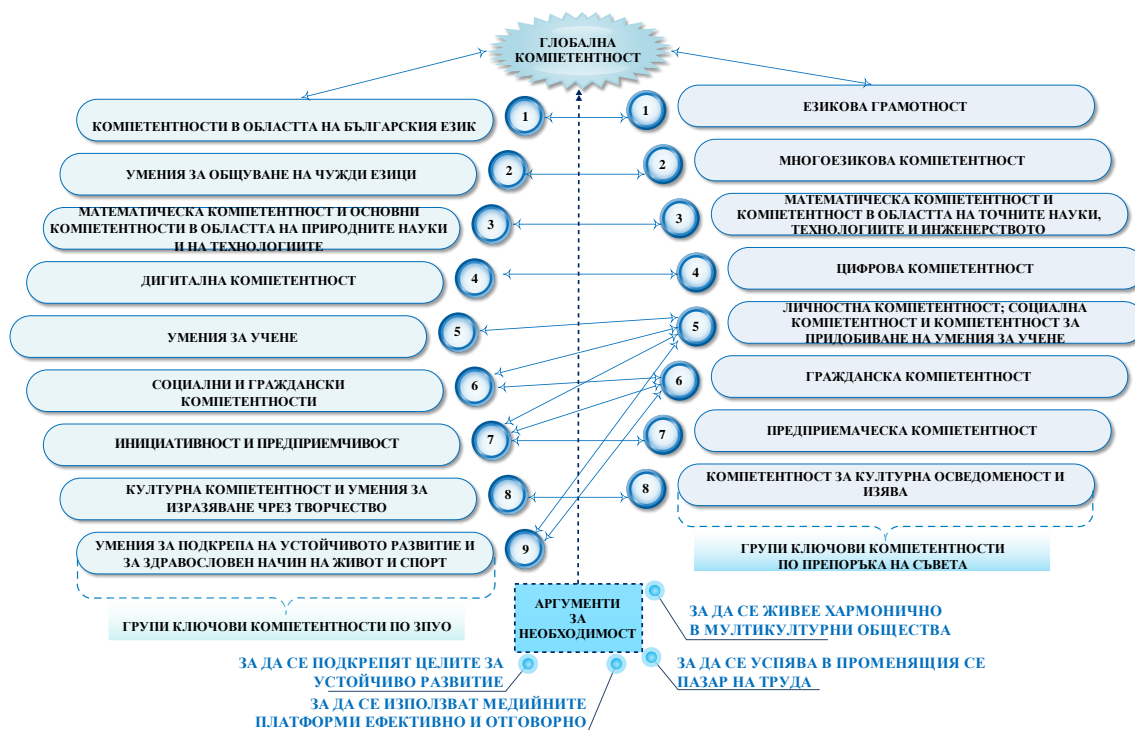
ГЛОБАЛНА КОМПЕТЕНТНОСТ

КОМПЕТЕНТНОСТИ В ОБЛАСТТА НА БЪЛГАРСКИЯ ЕЗИК
1
1
ЕЗИКОВА ГРАМОТНОСТ

УМЕНИЯ ЗА ОБЩУВАНЕ НА ЧУЖДИ ЕЗИЦИ
2
2
МНОГОЕЗИКОВА КОМПЕТЕНТНОСТ

МАТЕМАТИЧЕСКА КОМПЕТЕНТНОСТ И ОСНОВНИ КОМПЕТЕНТНОСТИ В ОБЛАСТТА НА ПРИРОДНИТЕ НАУКИ И НА ТЕХНОЛОГИИТЕ
3
3
МАТЕМАТИЧЕСКА КОМПЕТЕНТНОСТ И КОМПЕТЕНТНОСТ В ОБЛАСТТА НА ТОЧНИТЕ НАУКИ, ТЕХНОЛОГИИТЕ И ИНЖЕНЕРСТВОТО

ДИГИТАЛНА КОМПЕТЕНТНОСТ
4
4
ЦИФРОВА КОМПЕТЕНТНОСТ

УМЕНИЯ ЗА УЧЕНЕ
5
5
ЛИЧНОСТНА КОМПЕТЕНТНОСТ; СОЦИАЛНА КОМПЕТЕНТНОСТ И КОМПЕТЕНТНОСТ ЗА ПРИДОБИВАНЕ НА УМЕНИЯ ЗА УЧЕНЕ

СОЦИАЛНИ И ГРАЖДАНСКИ КОМПЕТЕНТНОСТИ
6
6
ГРАЖДАНСКА КОМПЕТЕНТНОСТ

ИНИЦИАТИВНОСТ И ПРЕДПРИЕМЧИВОСТ
7
7
ПРЕДПРИЕМАЧЕСКА КОМПЕТЕНТНОСТ

КУЛТУРНА КОМПЕТЕНТНОСТ И УМЕНИЯ ЗА ИЗРАЗЯВАНЕ ЧРЕЗ ТВОРЧЕСТВО
8
8
КОМПЕТЕНТНОСТ ЗА КУЛТУРНА ОСВЕДОМЕНОСТ И ИЗЯВА

УМЕНИЯ ЗА ПОДКРЕПА НА УСТОЙЧИВОТО РАЗВИТИЕ И ЗА ЗДРАВОСЛОВЕН НАЧИН НА ЖИВОТ И СПОРТ
9

ГРУПИ КЛЮЧОВИ КОМПЕТЕНТНОСТИ ПО ПРЕПОРЪКА НА СЪВЕТА

ГРУПИ КЛЮЧОВИ КОМПЕТЕНТНОСТИ ПО ЗПУО

АРГУМЕНТИ ЗА НЕОБХОДИМОСТ

ЗА ДА СЕ ЖИВЕЕ ХАРМОНИЧНО В МУЛТИКУЛТУРНИ ОБЩЕСТВА

ЗА ДА СЕ ПОДКРЕПЯТ ЦЕЛИТЕ ЗА УСТОЙЧИВО РАЗВИТИЕ

ЗА ДА СЕ УСПЯВА В ПРОМЕНЯЩИЯ СЕ ПАЗАР НА ТРУДА

ЗА ДА СЕ ИЗПОЛЗВАТ МЕДИЙНИТЕ ПЛАТФОРМИ ЕФЕКТИВНО И ОТГОВОРНО